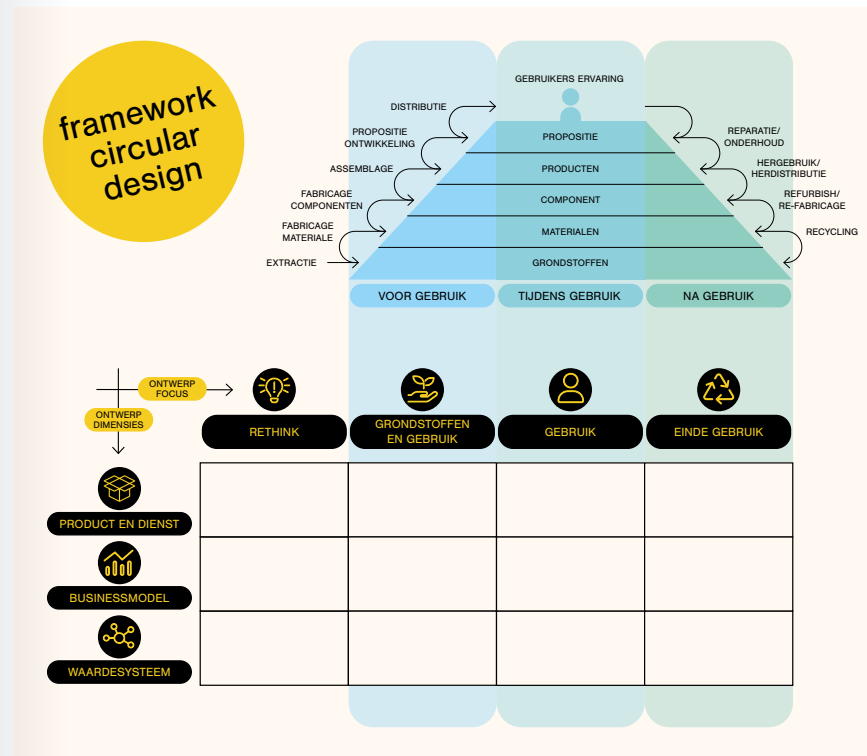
framework circular design

GEBRUIKERS ERVARING

DISTRIBUTIE
PROPOSITIE ONTWIKKELING
ASSEMBLAGE
FABRICAGE COMPONENTEN
FABRICAGE MATERIALE
EXTRACTIE

PROPOSITIE
PRODUCTEN
COMPONENT
MATERIALEN
GRONDSTOFFEN

REPARATIE/ ONDERHOUD
HERGEBRUIK/ HERDISTRIBUTIE
REFURBISH/ RE-FABRICAGE
RECYCLING

VOOR GEBRUIK
TIJDENS GEBRUIK
NA GEBRUIK

ONTWERP FOCUS
ONTWERP DIMENSIES

RETHINK
GRONDSTOFFEN EN GEBRUIK
GEBRUIK
EINDE GEBRUIK

PRODUCT EN DIENST
BUSINESSMODEL
WAARDESYSTEEM

| | | | |
|---|---|---|---|
| | | | |
| | | | |
| | | | |